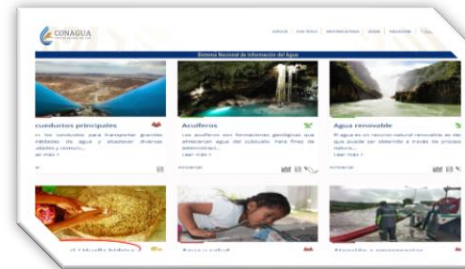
CONAGUA

Sistema Nacional de Información del Agua

conductos principales
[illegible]

Acuíferos
Los acuíferos son formaciones geológicas que almacenan agua del subsuelo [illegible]
Leer más >

Agua renovable
El agua es un recurso natural renovable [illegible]
Leer más >

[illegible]

Agua y salud

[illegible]